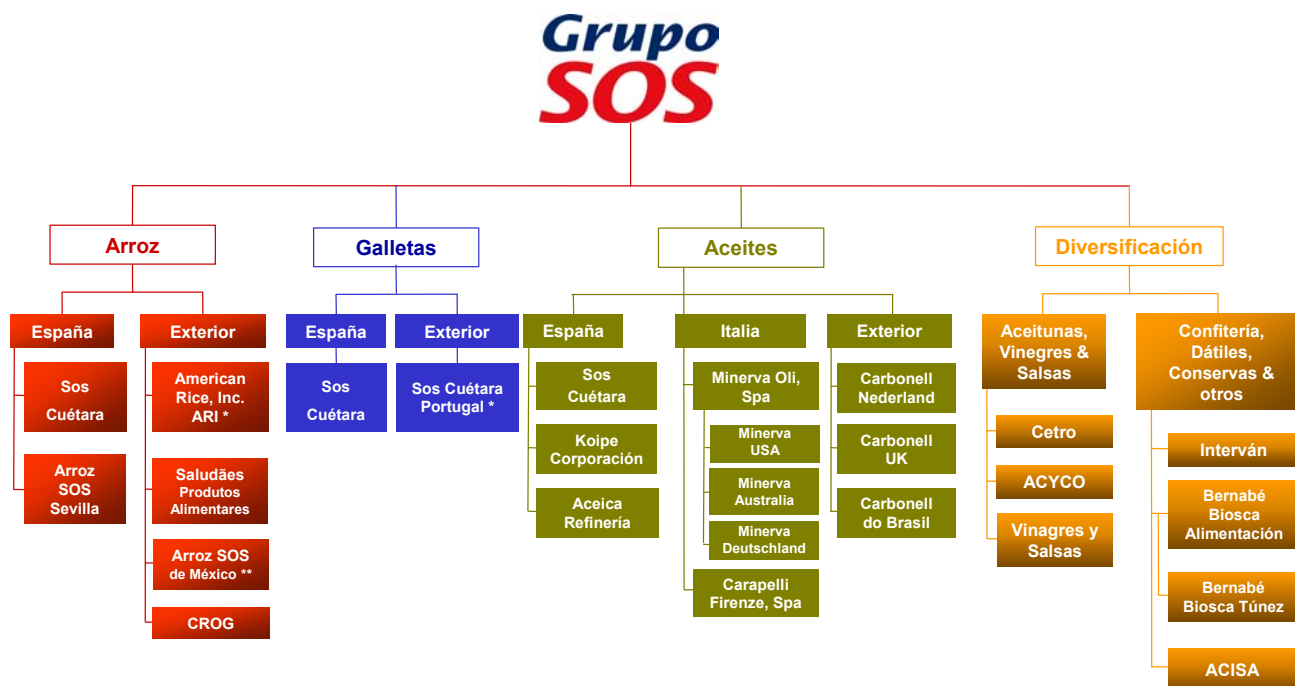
Grupo SOS

Arroz

España

Sos Cuétara

Arroz SOS Sevilla

Exterior

American Rice, Inc. ARI *

Saludães Produtos Alimentares

Arroz SOS de México **

CROG

Galletas

España

Sos Cuétara

Exterior

Sos Cuétara Portugal *

Aceites

España

Sos Cuétara

Koipe Corporación

Aceica Refinería

Italia

Minerva Oli, Spa

Minerva USA

Minerva Australia

Minerva Deutschland

Carapelli Firenze, Spa

Exterior

Carbonell Nederland

Carbonell UK

Carbonell do Brasil

Diversificación

Aceitunas, Vinegres & Salsas

Cetro

ACYCO

Vinagres y Salsas

Confitería, Dátiles, Conservas & otros

Interván

Bernabé Biosca Alimentación

Bernabé Biosca Túnez

ACISA